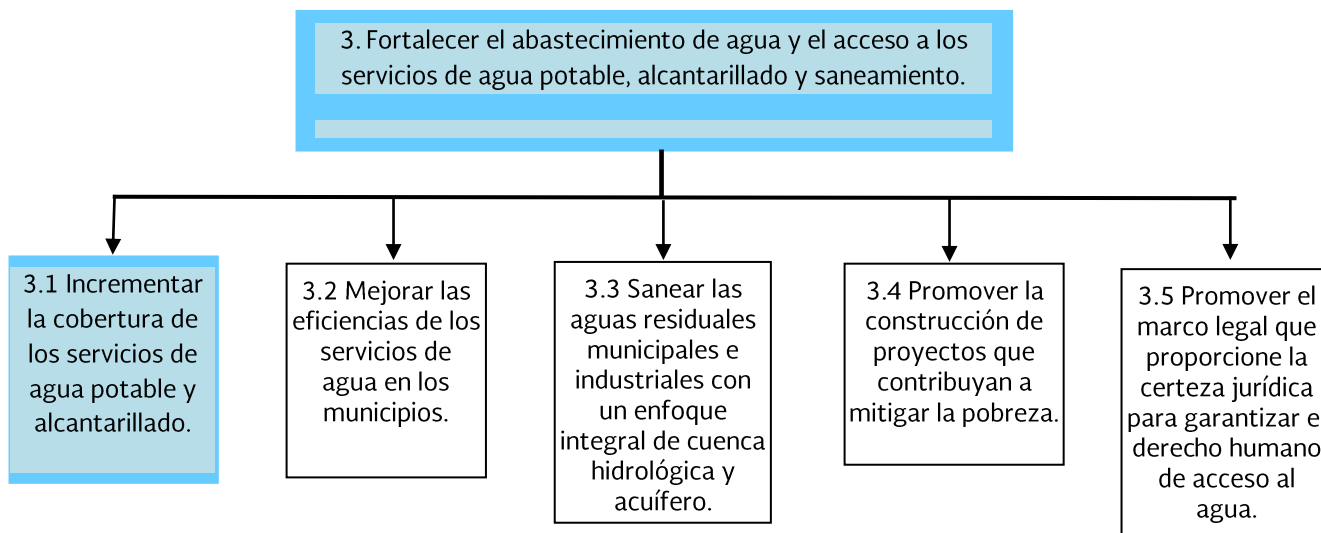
3. Fortalecer el abastecimiento de agua y el acceso a los servicios de agua potable, alcantarillado y saneamiento.

3.1 Incrementar la cobertura de los servicios de agua potable y alcantarillado.

3.2 Mejorar las eficiencias de los servicios de agua en los municipios.

3.3 Sanear las aguas residuales municipales e industriales con un enfoque integral de cuenca hidrológica y acuífero.

3.4 Promover la construcción de proyectos que contribuyan a mitigar la pobreza.

3.5 Promover el marco legal que proporcione la certeza jurídica para garantizar e derecho humano de acceso al agua.